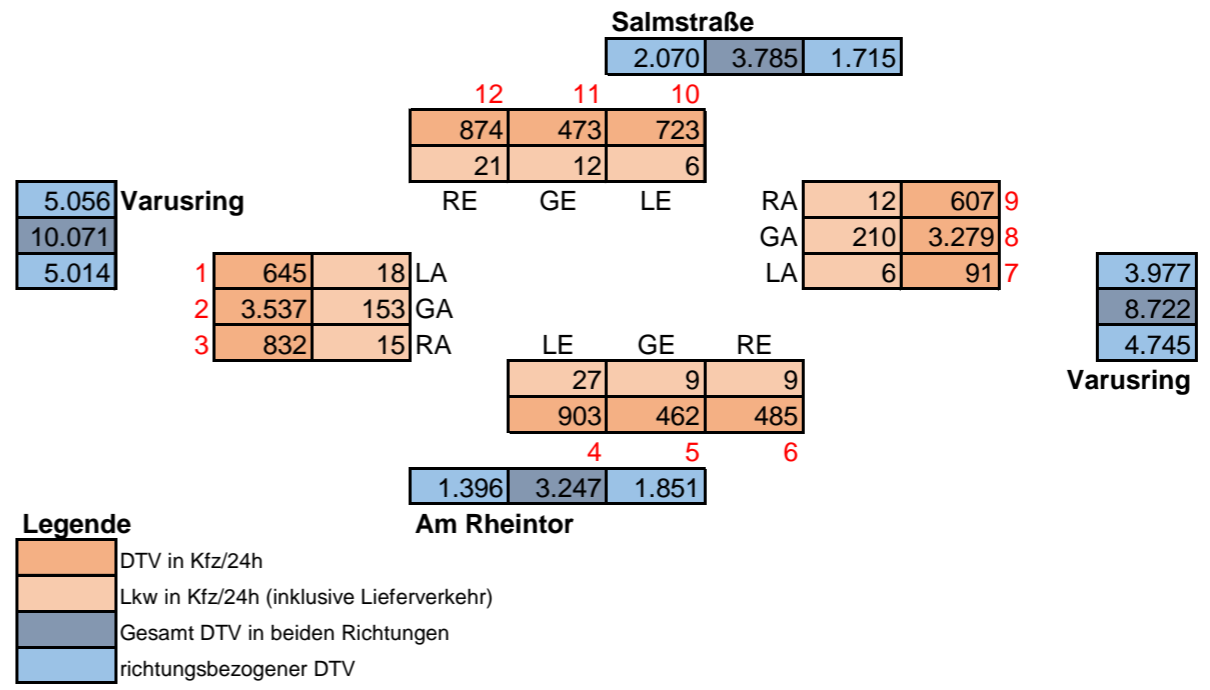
Salmstraße

| 2.070 | 3.785 | 1.715 |
|---|---|---|

12 11 10

| 874 | 473 | 723 |
|---|---|---|
| 21 | 12 | 6 |

RE GE LE

| 5.056 | Varusring |
|---|---|
| 10.071 | |
| 5.014 | |

| | | | |
|---|---|---|---|
| 1 | 645 | 18 | LA |
| 2 | 3.537 | 153 | GA |
| 3 | 832 | 15 | RA |

| | | | |
|---|---|---|---|
| RA | 12 | 607 | 9 |
| GA | 210 | 3.279 | 8 |
| LA | 6 | 91 | 7 |

| 3.977 |
|---|
| 8.722 |
| 4.745 |

Varusring

LE GE RE

| 27 | 9 | 9 |
|---|---|---|
| 903 | 462 | 485 |

4 5 6

| 1.396 | 3.247 | 1.851 |
|---|---|---|

Am Rheintor

Legende

DTV in Kfz/24h

Lkw in Kfz/24h (inklusive Lieferverkehr)

Gesamt DTV in beiden Richtungen

richtungsbezogener DTV